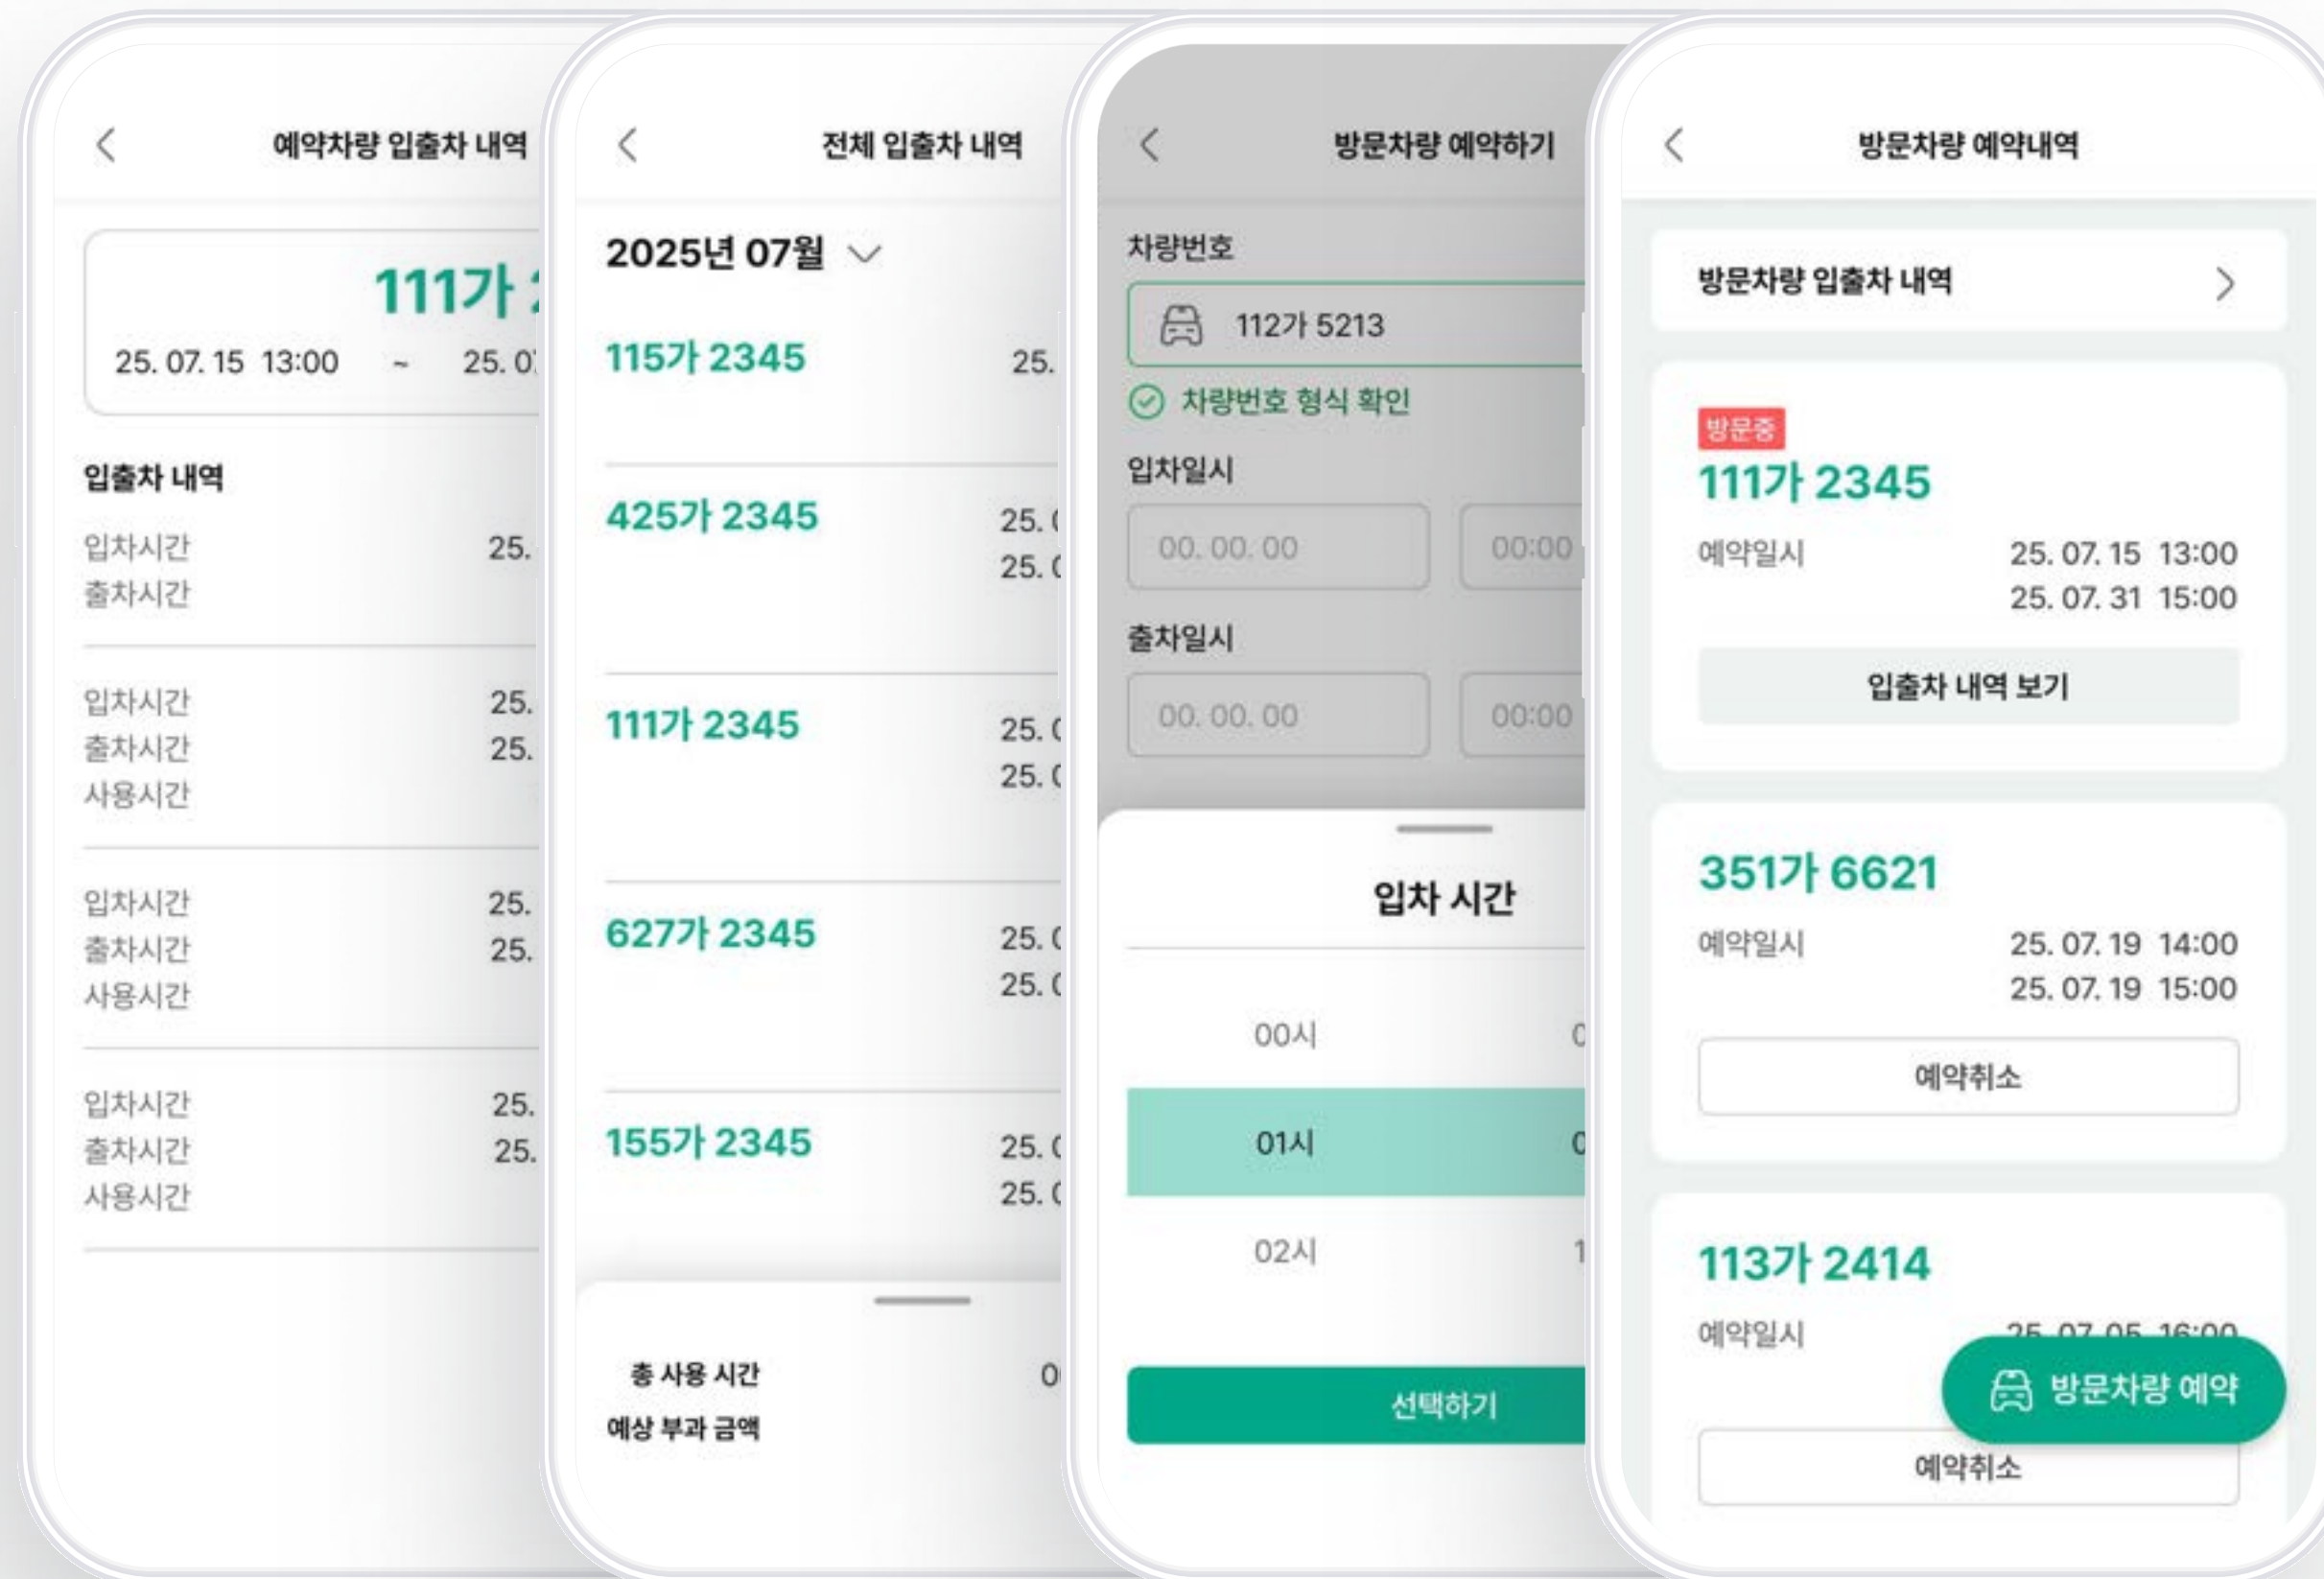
예약차량 입출차 내역

111가 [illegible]

25. 07. 15 13:00 ~ 25. 0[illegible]

입출차 내역

입차시간 25.
출차시간

입차시간 25.
출차시간 25.
사용시간

입차시간 25.
출차시간 25.
사용시간

입차시간 25.
출차시간 25.
사용시간

전체 입출차 내역

2025년 07월

115가 2345 25.

425가 2345 25. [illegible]
25. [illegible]

111가 2345 25. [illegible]
25. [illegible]

627가 2345 25. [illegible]
25. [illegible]

155가 2345 25. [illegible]
25. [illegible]

총 사용 시간 0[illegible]
예상 부과 금액

방문차량 예약하기

차량번호

112가 5213

차량번호 형식 확인

입차일시

00. 00. 00 00:00

출차일시

00. 00. 00 00:00

입차 시간

00시 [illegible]
01시 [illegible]
02시 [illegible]

선택하기

방문차량 예약내역

방문차량 입출차 내역

방문중
111가 2345
예약일시 25. 07. 15 13:00
25. 07. 31 15:00

입출차 내역 보기

351가 6621
예약일시 25. 07. 19 14:00
25. 07. 19 15:00

예약취소

113가 2414
예약일시 25. 07. 05 16:00

방문차량 예약

예약취소